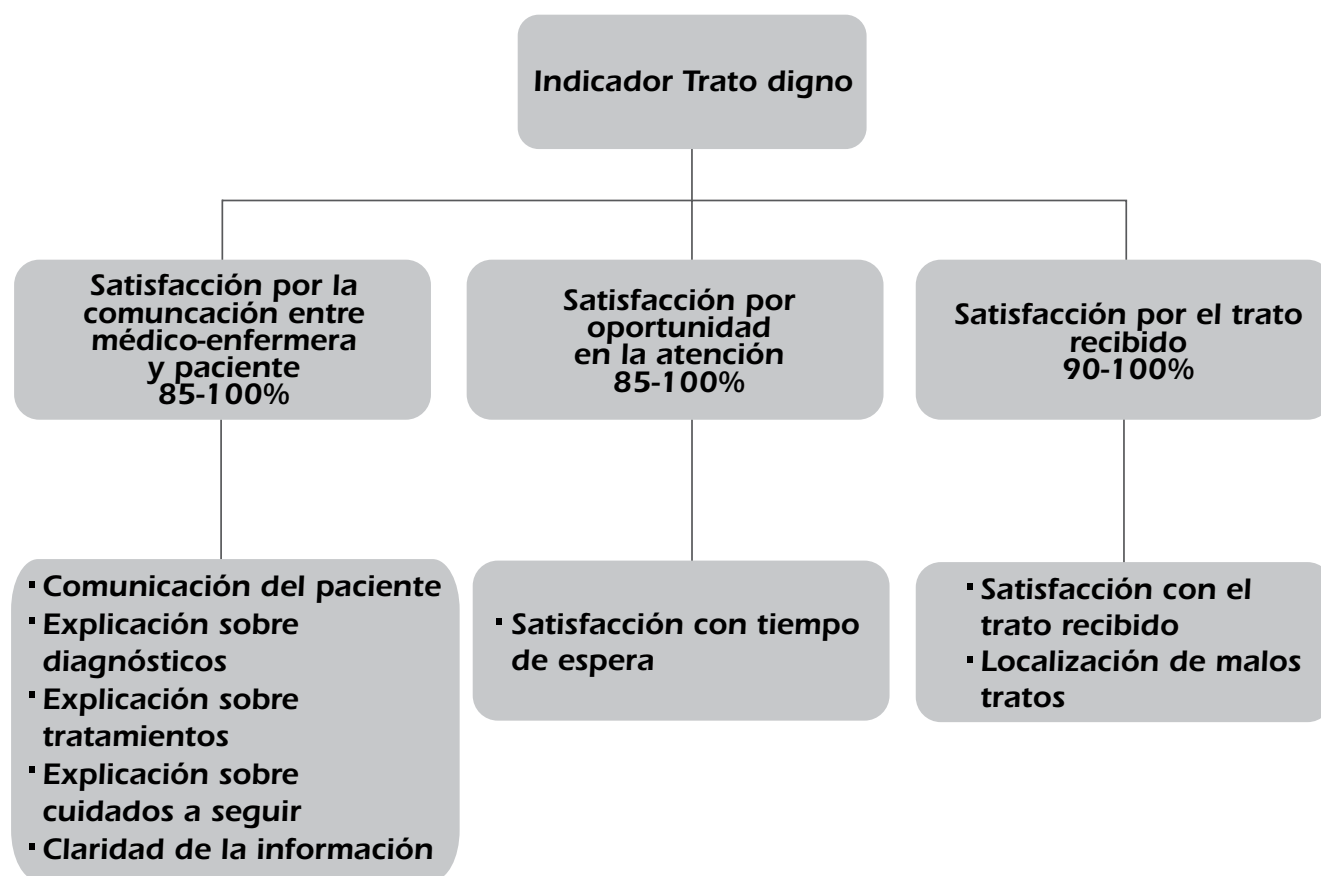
Indicador Trato digno

Satisfacción por la comuncación entre médico-enfermera y paciente
85-100%

Satisfacción por oportunidad en la atención
85-100%

Satisfacción por el trato recibido
90-100%

- Comunicación del paciente
- Explicación sobre diagnósticos
- Explicación sobre tratamientos
- Explicación sobre cuidados a seguir
- Claridad de la información

- Satisfacción con tiempo de espera

- Satisfacción con el trato recibido
- Localización de malos tratos